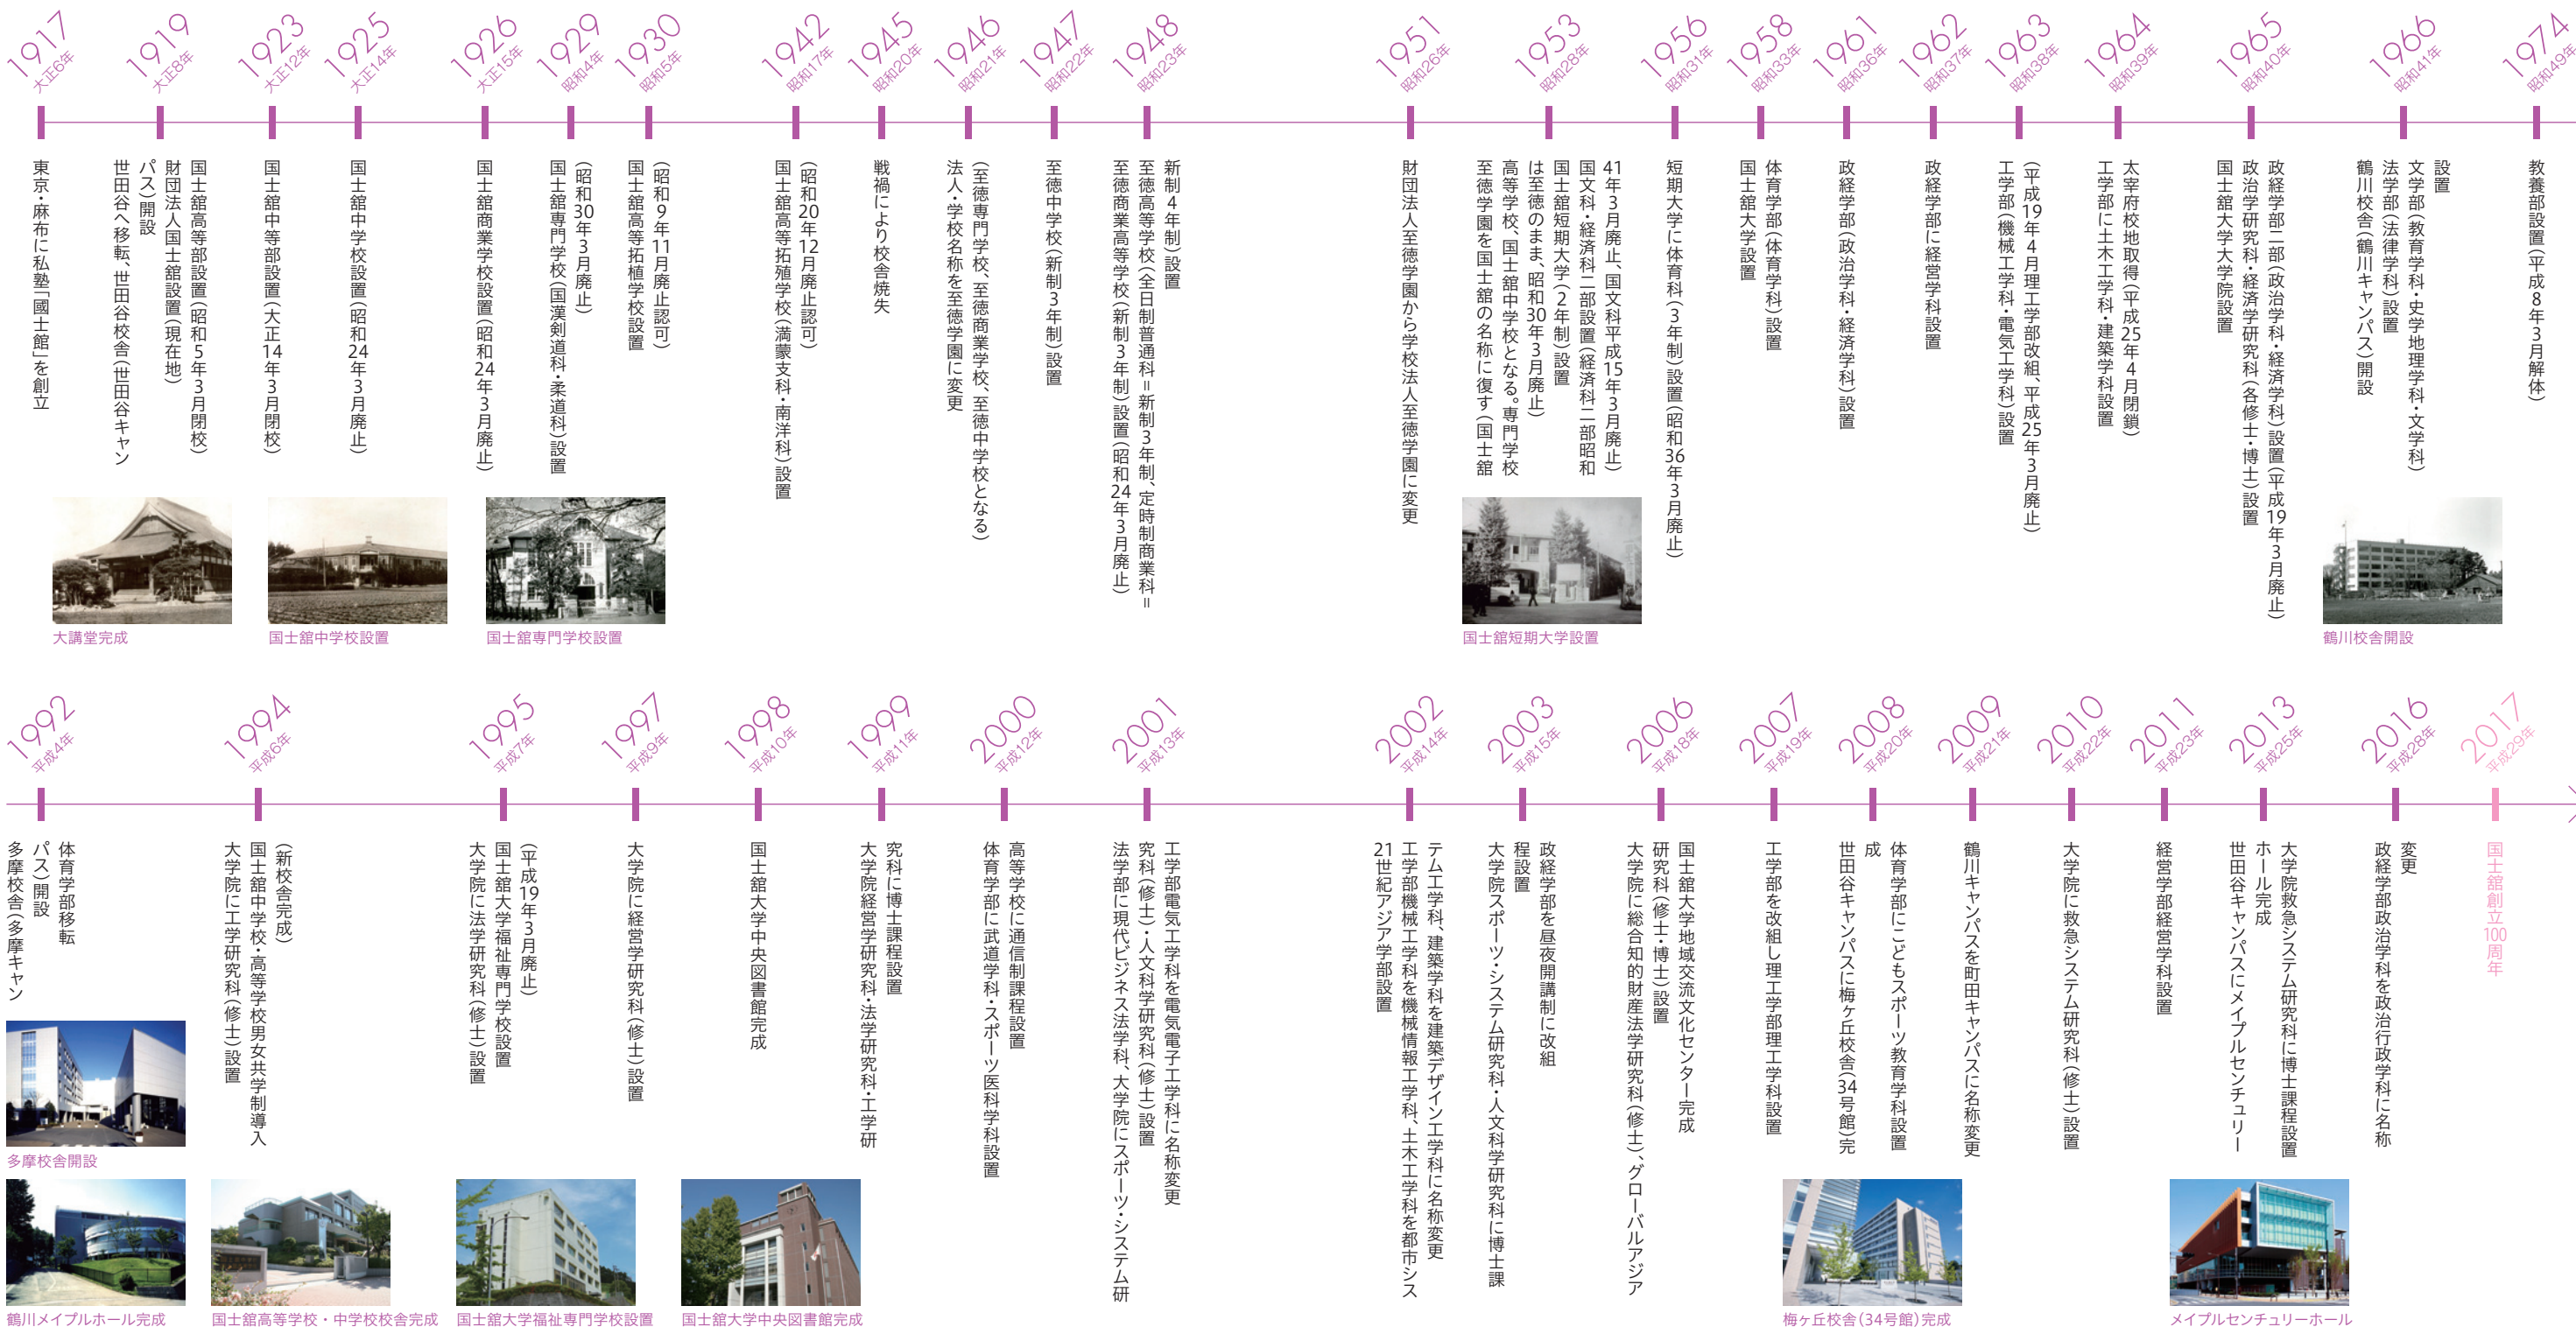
1917 大正6年
東京・麻布に私塾「國士館」を創立

1919 大正8年
世田谷へ移転、世田谷校舎（世田谷キャンパス）開設
財団法人国士舘設置（現在地）
国士舘高等部設置（昭和5年3月閉校）

1923 大正12年
国士舘中等部設置（大正14年3月閉校）

1925 大正14年
国士舘中学校設置（昭和24年3月廃止）

1926 大正15年
国士舘商業学校設置（昭和24年3月廃止）

1929 昭和4年
国士舘専門学校（国漢剣道科・柔道科）設置（昭和30年3月廃止）

1930 昭和5年
国士舘高等拓植学校設置（昭和9年11月廃止認可）

1942 昭和17年
国士舘高等拓殖学校（満蒙支科・南洋科）設置（昭和20年12月廃止認可）

1945 昭和20年
戦禍により校舎焼失

1946 昭和21年
法人・学校名称を至徳学園に変更（至徳専門学校、至徳商業学校、至徳中学校となる）

1947 昭和22年
至徳中学校（新制3年制）設置

1948 昭和23年
新制4年制）設置
至徳高等学校（全日制普通科＝新制3年制、定時制商業科＝
至徳商業高等学校（新制3年制）設置（昭和24年3月廃止）

大講堂完成
国士舘中学校設置
国士舘専門学校設置

1951 昭和26年
財団法人至徳学園から学校法人至徳学園に変更

1953 昭和28年
至徳学園を国士舘の名称に復す（国士舘高等学校、国士舘中学校となる。専門学校は至徳のまま、昭和30年3月廃止）
国士舘短期大学（2年制）設置
国文科・経済科二部設置（経済科二部昭和41年3月廃止、国文科平成15年3月廃止）

1956 昭和31年
短期大学に体育科（3年制）設置（昭和36年3月廃止）

1958 昭和33年
国士舘大学設置
体育学部（体育学科）設置

1961 昭和36年
政経学部（政治学科・経済学科）設置

1962 昭和37年
政経学部に経営学科設置

1963 昭和38年
工学部（機械工学科・電気工学科）設置
（平成19年4月理工学部改組、平成25年3月廃止）

1964 昭和39年
工学部に土木工学科・建築学科設置
太宰府校地取得（平成25年4月閉鎖）

1965 昭和40年
国士舘大学大学院設置
政治学研究科・経済学研究科（各修士・博士）設置
政経学部二部（政治学科・経済学科）設置（平成19年3月廃止）

1966 昭和41年
鶴川校舎（鶴川キャンパス）開設
法学部（法律学科）設置
文学部（教育学科・史学地理学科・文学科）設置

1974 昭和49年
教養部設置（平成8年3月解体）

国士舘短期大学設置
鶴川校舎開設

1992 平成4年
体育学部移転
多摩校舎（多摩キャンパス）開設

1994 平成6年
（新校舎完成）
国士舘中学校・高等学校男女共学制導入
大学院に工学研究科（修士）設置

1995 平成7年
（平成19年3月廃止）
国士舘大学福祉専門学校設置
大学院に法学研究科（修士）設置

1997 平成9年
大学院に経営学研究科（修士）設置

1998 平成10年
国士舘大学中央図書館完成

1999 平成11年
究科に博士課程設置
大学院経営学研究科・法学研究科・工学研

2000 平成12年
高等学校に通信制課程設置
体育学部に武道学科・スポーツ医科学科設置

2001 平成13年
工学部電気工学科を電気電子工学科に名称変更
究科（修士）・人文科学研究科（修士）設置
法学部に現代ビジネス法学科、大学院にスポーツ・システム研

多摩校舎開設
鶴川メイプルホール完成
国士舘高等学校・中学校校舎完成
国士舘大学福祉専門学校設置
国士舘大学中央図書館完成

2002 平成14年
テム工学科、建築学科を建築デザイン工学科に名称変更
工学部機械工学科を機械情報工学科、土木工学科を都市シス
21世紀アジア学部設置

2003 平成15年
政経学部を昼夜開講制に改組
程設置
大学院スポーツ・システム研究科・人文科学研究科に博士課

2006 平成18年
国士舘大学地域交流文化センター完成
研究科（修士・博士）設置
大学院に総合知的財産法学研究科（修士）、グローバルアジア

2007 平成19年
工学部を改組し理工学部理工学科設置

2008 平成20年
体育学部にこどもスポーツ教育学科設置
成
世田谷キャンパスに梅ヶ丘校舎（34号館）完

2009 平成21年
鶴川キャンパスを町田キャンパスに名称変更

2010 平成22年
大学院に救急システム研究科（修士）設置

2011 平成23年
経営学部経営学科設置

2013 平成25年
大学院救急システム研究科に博士課程設置
ホール完成
世田谷キャンパスにメイプルセンチュリー

2016 平成28年
変更
政経学部政治学科を政治行政学科に名称

2017 平成29年
国士舘創立100周年

梅ヶ丘校舎（34号館）完成
メイプルセンチュリーホール